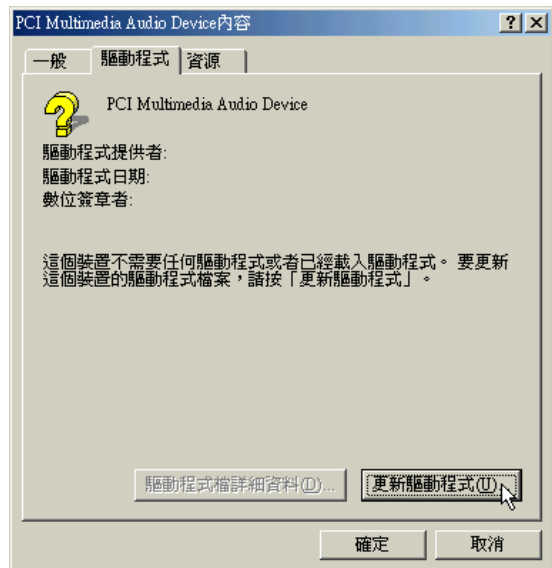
PCI Multimedia Audio Device內容

?

X

一般

驅動程式

資源

PCI Multimedia Audio Device

驅動程式提供者:

驅動程式日期:

數位簽章者:

這個裝置不需要任何驅動程式或者已經載入驅動程式。要更新這個裝置的驅動程式檔案，請按「更新驅動程式」。

驅動程式檔詳細資料(D)...

更新驅動程式(U)...

確定

取消